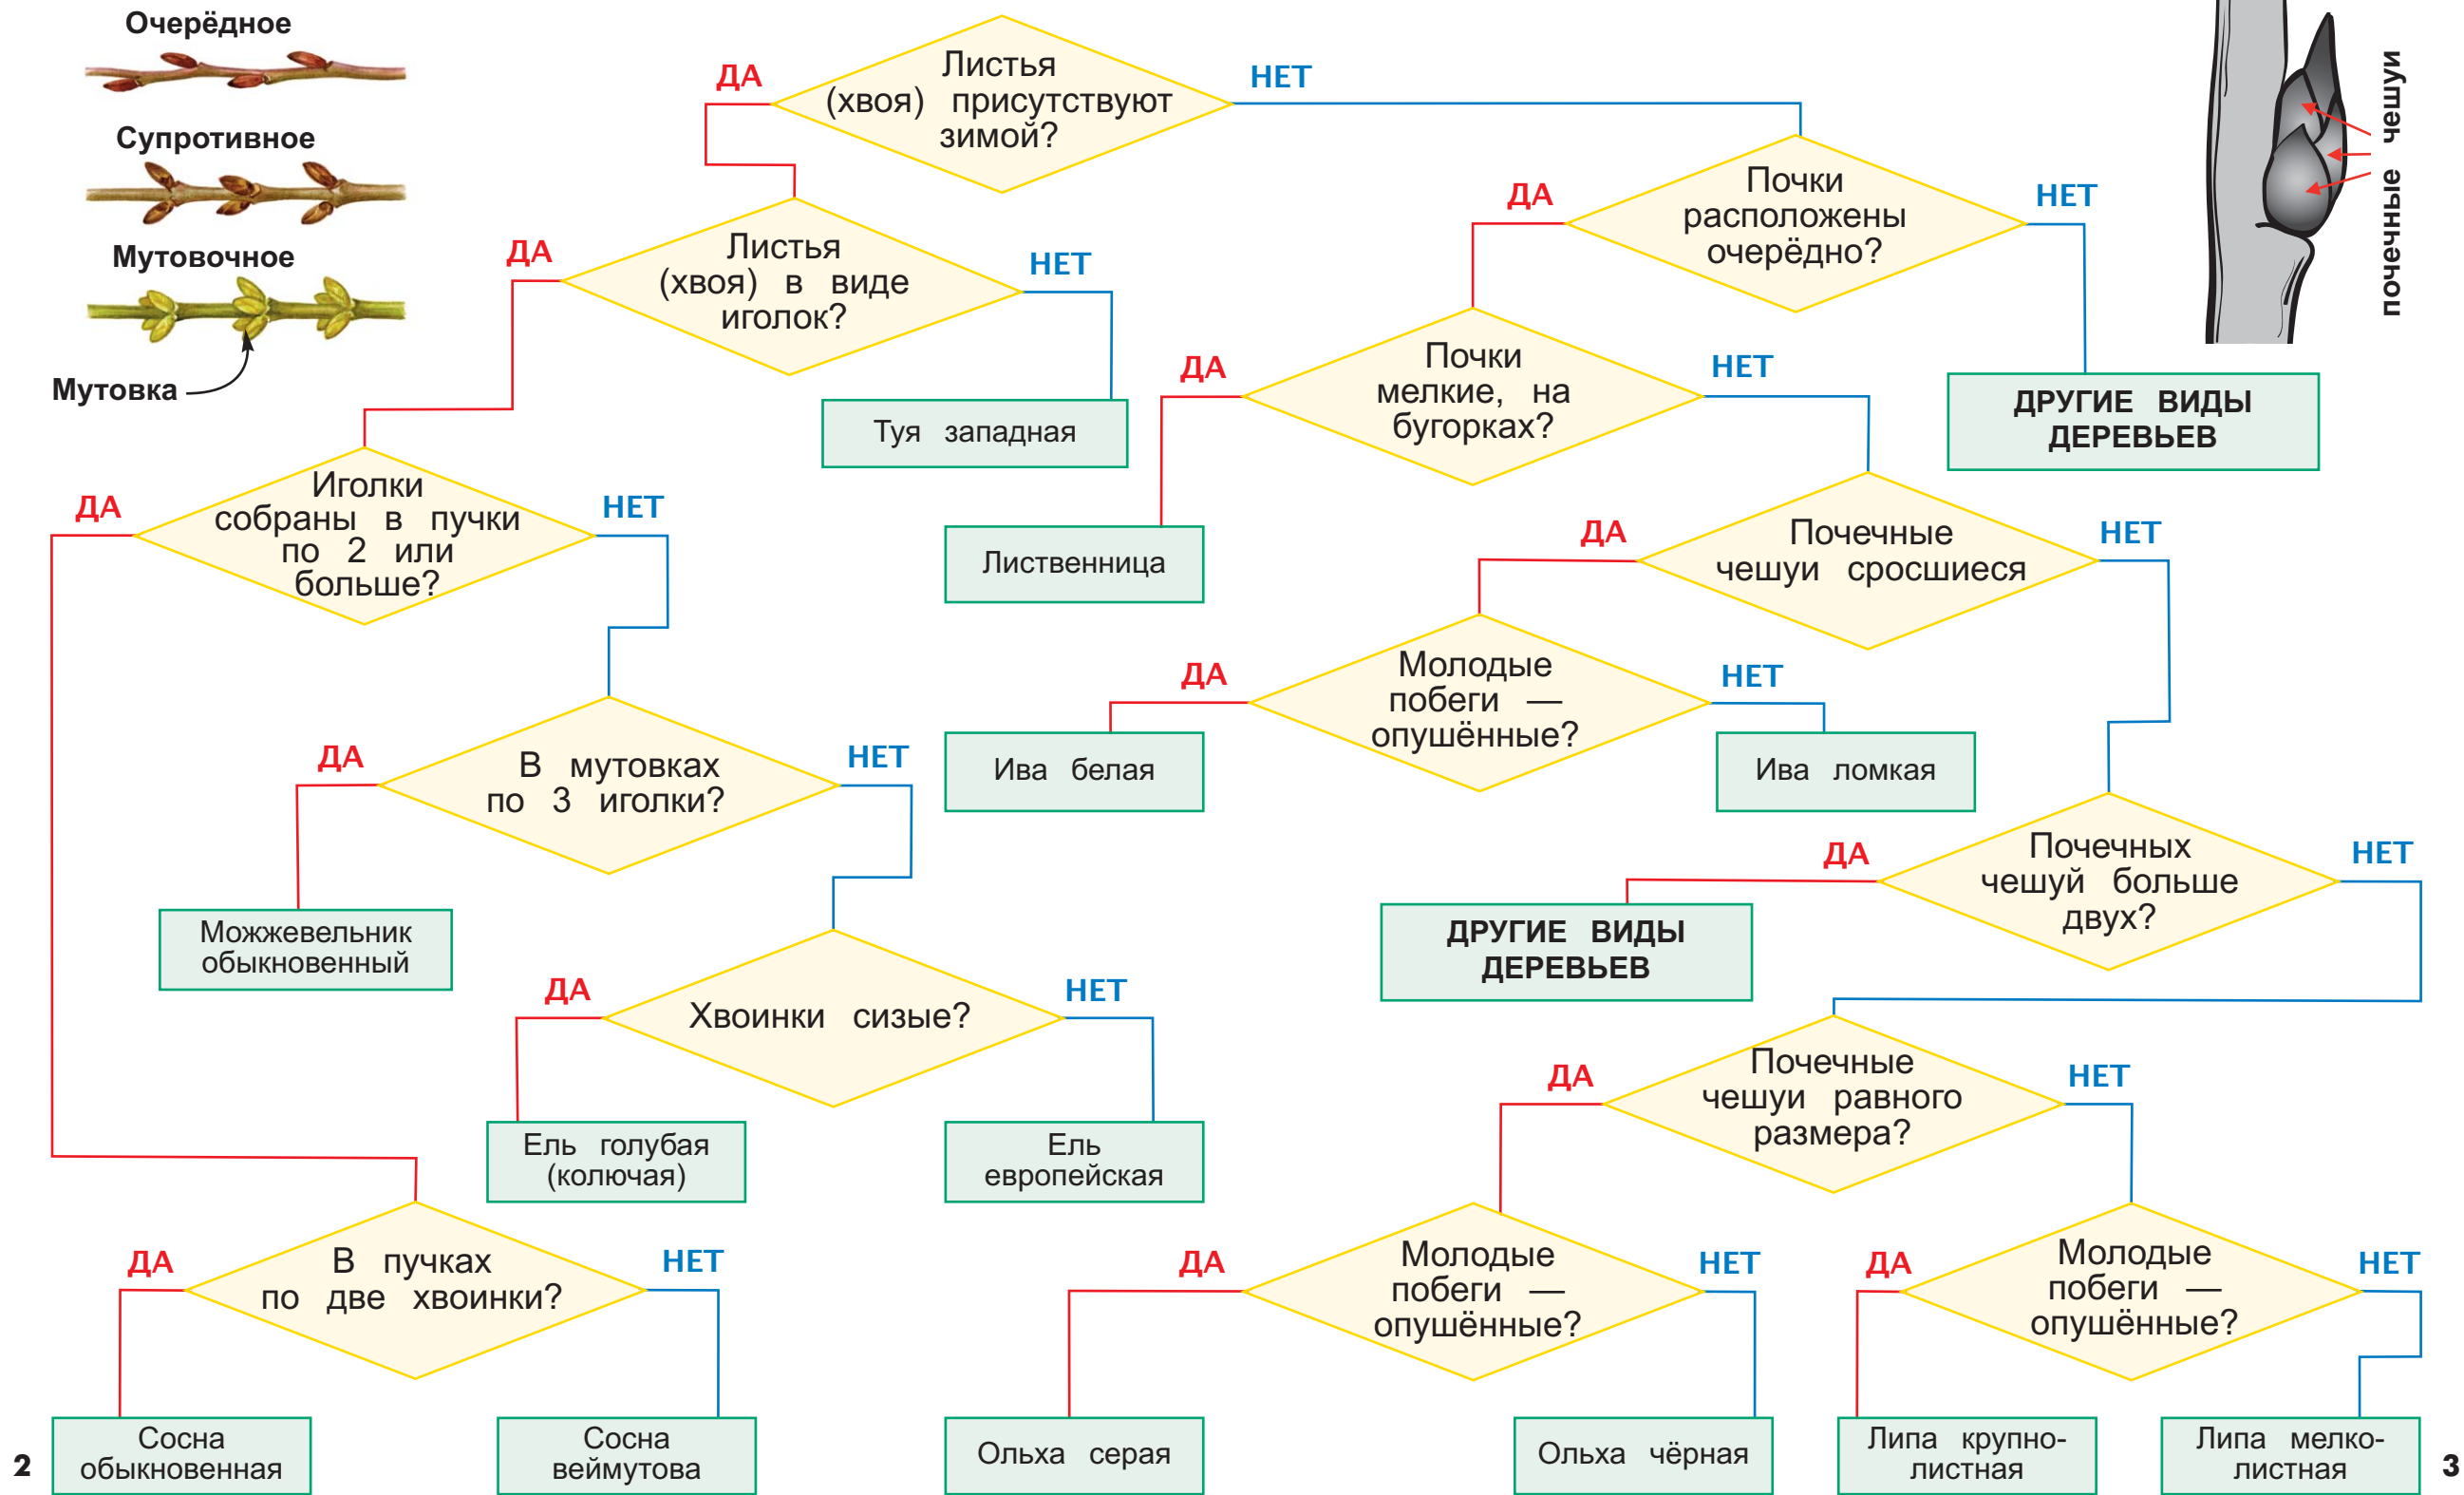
Очерёдное

Супротивное

Мутовочное

Мутовка

почечные чешуи

ДА

Листья (хвоя) присутствуют зимой?

НЕТ

ДА

Листья (хвоя) в виде иголок?

НЕТ

Туя западная

Почки расположены очерёдно?

ДА

НЕТ

ДРУГИЕ ВИДЫ ДЕРЕВЬЕВ

ДА

Почки мелкие, на бугорках?

НЕТ

Лиственница

ДА

Иголки собраны в пучки по 2 или больше?

НЕТ

ДА

Почечные чешуи сросшиеся

НЕТ

ДА

Молодые побеги — опушённые?

НЕТ

Ива белая

Ива ломкая

ДА

В мутовках по 3 иголки?

НЕТ

Можжевельник обыкновенный

ДА

Почечных чешуй больше двух?

НЕТ

ДРУГИЕ ВИДЫ ДЕРЕВЬЕВ

ДА

Хвоинки сизые?

НЕТ

Ель голубая (колючая)

Ель европейская

ДА

Почечные чешуи равного размера?

НЕТ

ДА

В пучках по две хвоинки?

НЕТ

ДА

Молодые побеги — опушённые?

НЕТ

ДА

Молодые побеги — опушённые?

НЕТ

Сосна обыкновенная

Сосна веймутова

Ольха серая

Ольха чёрная

Липа крупнолистная

Липа мелколистная

2

3